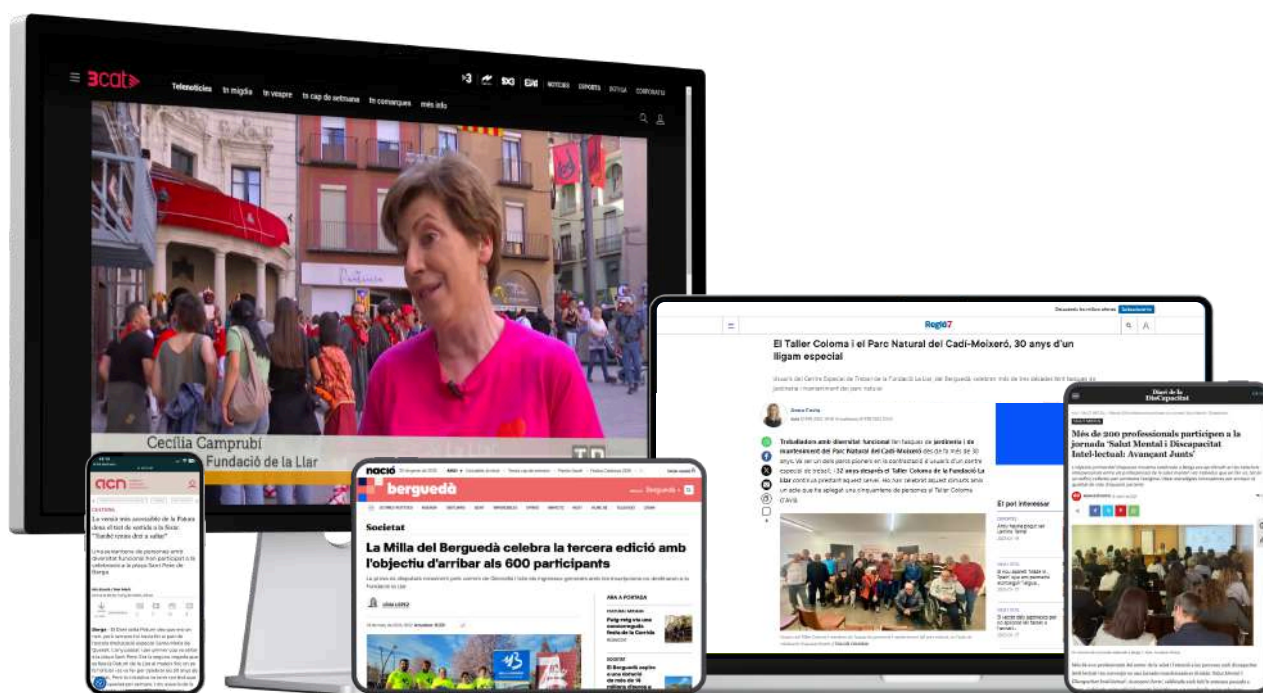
3cat
Telenotícies
TN migdia
TN vespre
TN cap de setmana
TN comarques
més info
NOTÍCIES
ESPORTS
BOTIGA
CORPORATIU
Cecília Camprubí
Fundació de la Llar
TN

Regió7
El Taller Coloma i el Parc Natural del Cadí-Moixeró, 30 anys d'un lligam especial
Treballadors amb diversitat funcional fan tasques de jardineria i de manteniment del Parc Natural del Cadí-Moixeró des de fa més de 30 anys.
Et pot interessar

Diari de la Discapacitat
Més de 200 professionals participen a la jornada 'Salut Mental i Discapacitat Intel·lectual: Avançant Junts'

acn
La versió més accessible de la Patum dona el tret de sortida a la festa: "Tothom vol el salt!"

nació
berguedà
Societat
La Milla del Berguedà celebra la tercera edició amb l'objectiu d'arribar als 600 participants
LÍDIA LÓPEZ
ARA A PORTADA